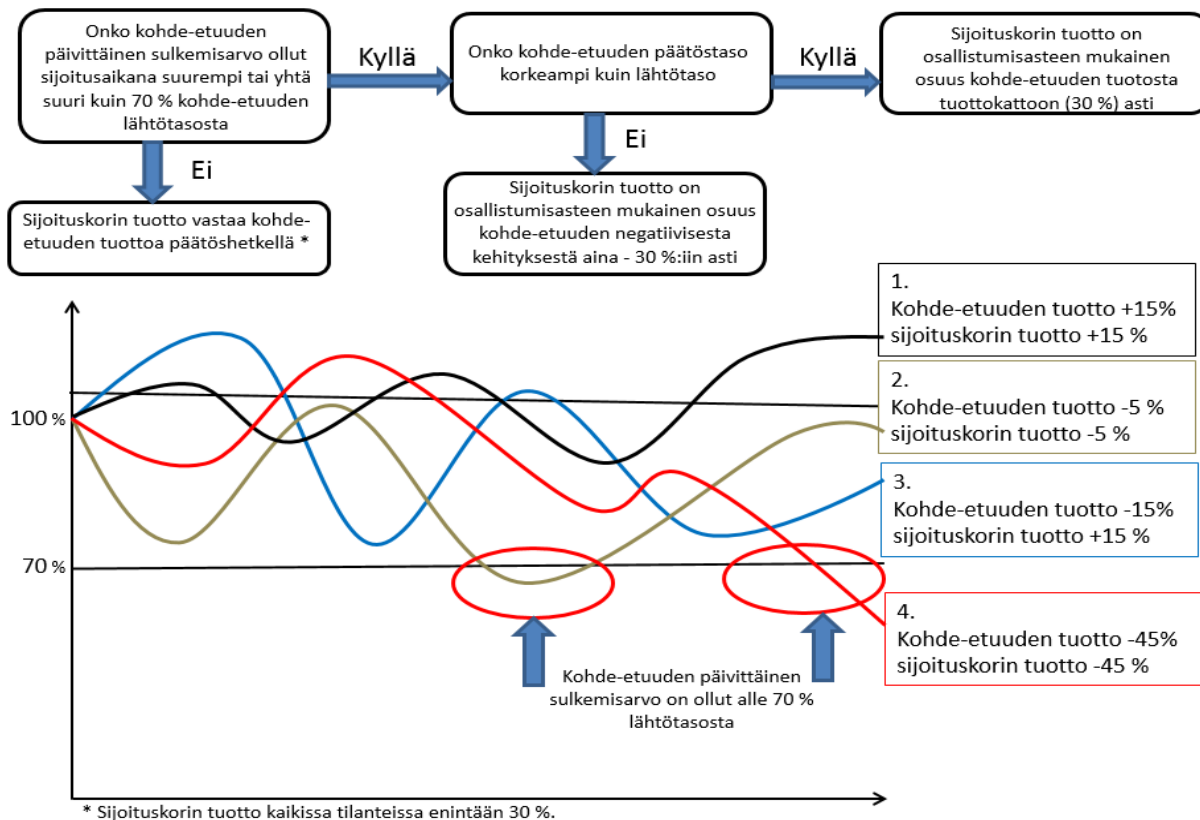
Onko kohde-etuuden päivittäinen sulkemisarvo ollut sijoitusaikana suurempi tai yhtä suuri kuin 70 % kohde-etuuden lähtötasosta

Kyllä

Onko kohde-etuuden päätöstaso korkeampi kuin lähtötaso

Kyllä

Sijoituskorin tuotto on osallistumisasteen mukainen osuus kohde-etuuden tuotosta tuottokattoon (30 %) asti

Ei

Sijoituskorin tuotto vastaa kohde-etuuden tuottoa päätöshetkellä *

Ei

Sijoituskorin tuotto on osallistumisasteen mukainen osuus kohde-etuuden negatiivisesta kehityksestä aina - 30 %:iin asti

1.
Kohde-etuuden tuotto +15%
sijoituskorin tuotto +15 %

2.
Kohde-etuuden tuotto -5 %
sijoituskorin tuotto -5 %

3.
Kohde-etuuden tuotto -15%
sijoituskorin tuotto +15 %

4.
Kohde-etuuden tuotto -45%
sijoituskorin tuotto -45 %

100 %

70 %

Kohde-etuuden päivittäinen sulkemisarvo on ollut alle 70 % lähtötasosta

* Sijoituskorin tuotto kaikissa tilanteissa enintään 30 %.